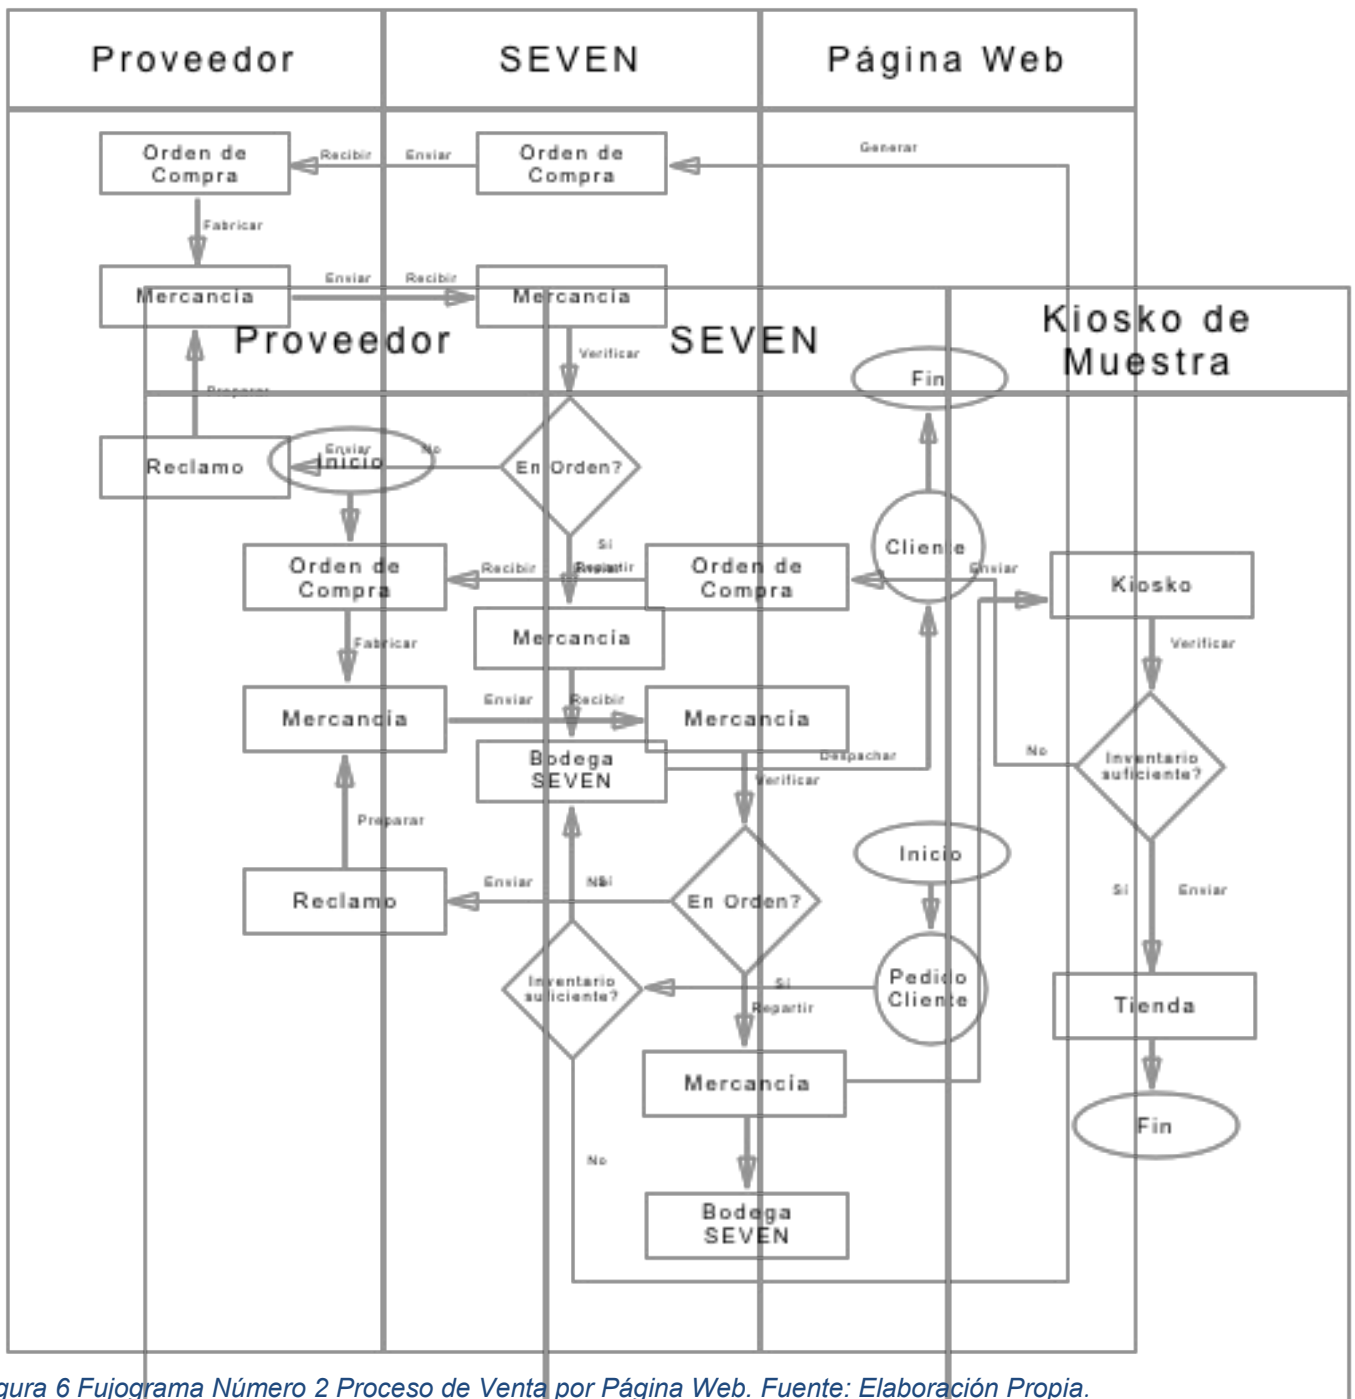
Proveedor

SEVEN

Página Web

Orden de Compra

Recibir

Enviar

Orden de Compra

Generar

Fabricar

Mercancía

Enviar

Recibir

Mercancía

Proveedor

SEVEN

Kiosko de Muestra

Verificar

Preparar

Fin

Reclamo

Enviar

Inicio

No

En Orden?

Si

Orden de Compra

Recibir

Repartir

Orden de Compra

Cliente

Enviar

Kiosko

Mercancía

Fabricar

Verificar

Mercancía

Enviar

Recibir

Mercancía

Bodega SEVEN

Despachar

No

Inventario suficiente?

Verificar

Preparar

Inicio

Reclamo

Enviar

No

Si

En Orden?

Si

Enviar

Inventario suficiente?

Si

Pedido Cliente

Tienda

Repartir

Mercancía

Fin

No

Bodega SEVEN

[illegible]gura 6 Fujograma Número 2 Proceso de Venta por Página Web. Fuente: Elaboración Propia.